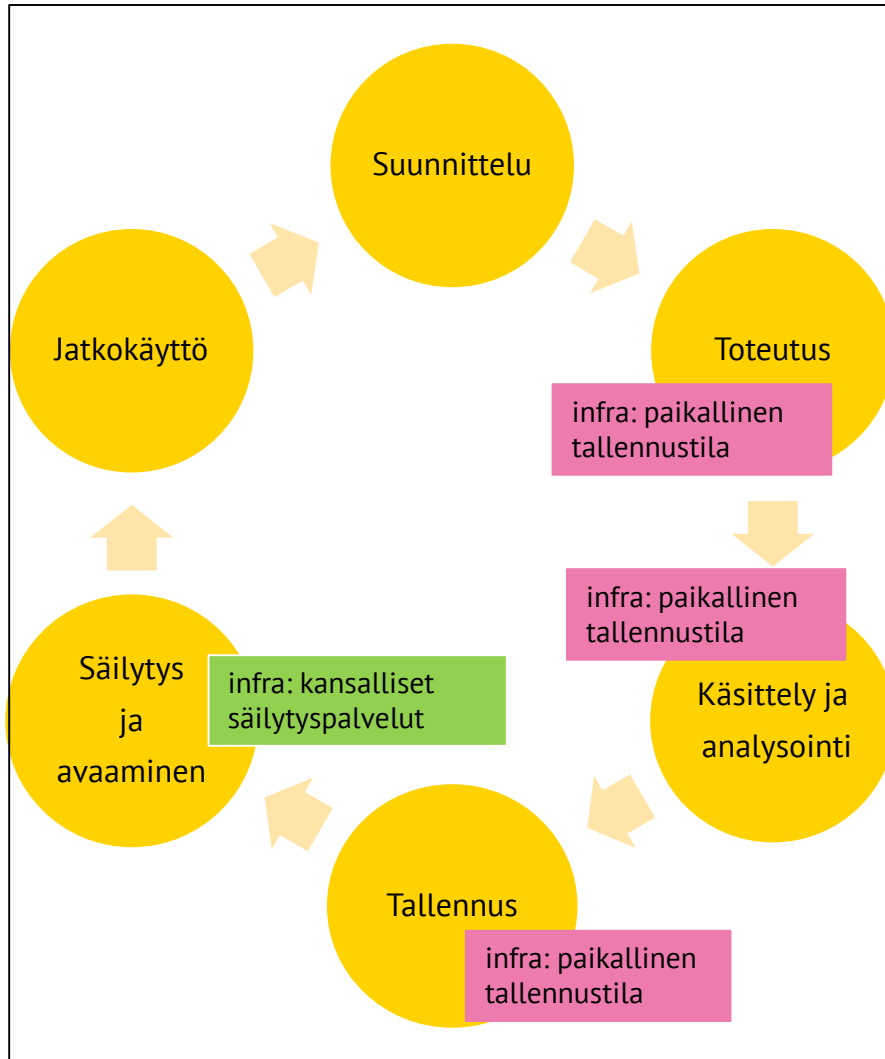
Suunnittelu

Toteutus

infra: paikallinen tallennustila

infra: paikallinen tallennustila

Käsittely ja analysointi

Tallennus

infra: paikallinen tallennustila

Säilytys ja avaaminen

infra: kansalliset säilytyspalvelut

Jatkokäyttö